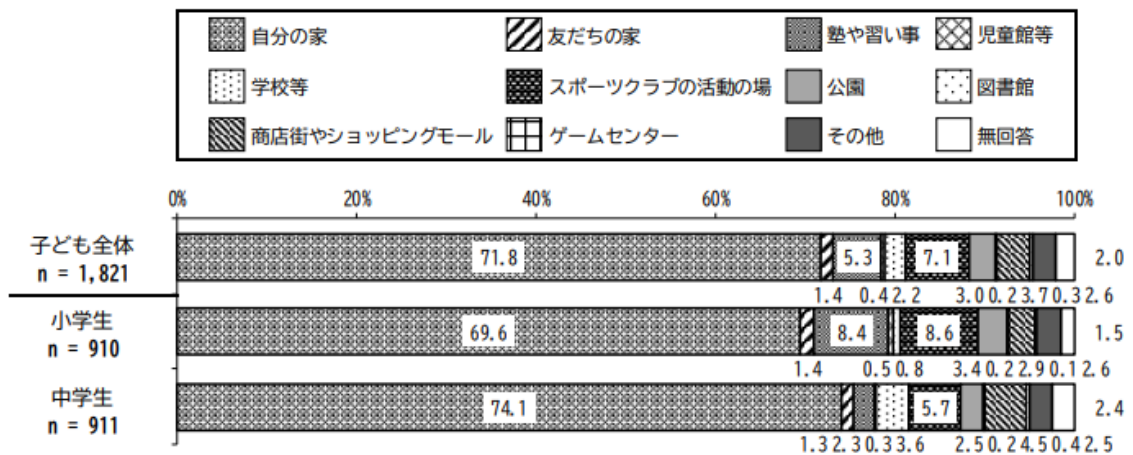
自分の家
友だちの家
塾や習い事
児童館等
学校等
スポーツクラブの活動の場
公園
図書館
商店街やショッピングモール
ゲームセンター
その他
無回答

0%
20%
40%
60%
80%
100%

子ども全体
n = 1,821
71.8
5.3
7.1
2.0
1.4 0.4 2.2 3.0 0.2 3.7 0.3 2.6

小学生
n = 910
69.6
8.4
8.6
1.5
1.4 0.5 0.8 3.4 0.2 2.9 0.1 2.6

中学生
n = 911
74.1
5.7
2.4
1.3 2.3 0.3 3.6 2.5 0.2 4.5 0.4 2.5